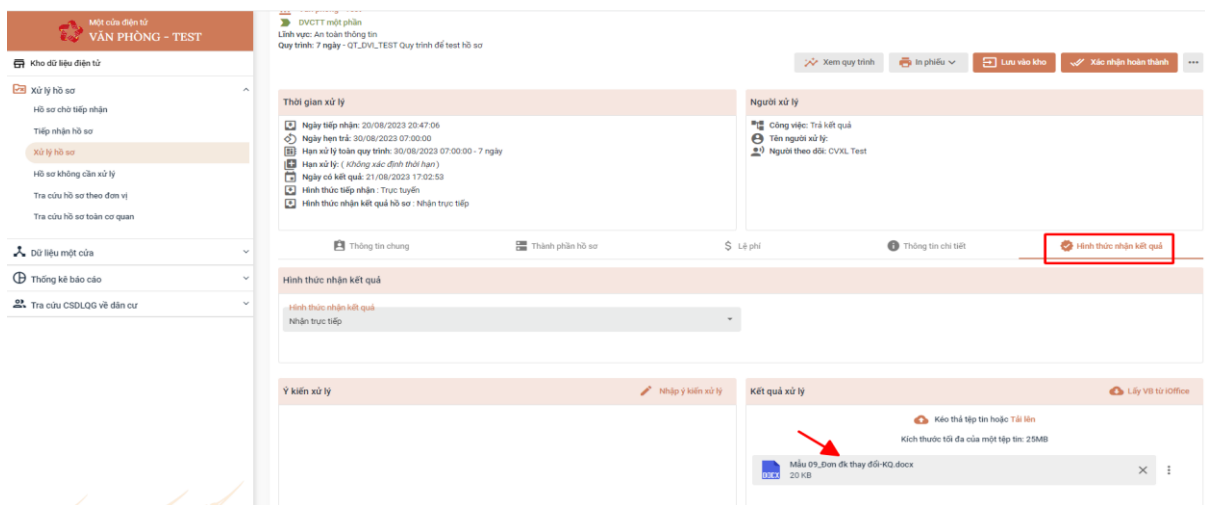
Một cửa điện tử
VĂN PHÒNG - TEST

Kho dữ liệu điện tử

Xử lý hồ sơ
Hồ sơ chờ tiếp nhận
Tiếp nhận hồ sơ
Xử lý hồ sơ
Hồ sơ không cần xử lý
Tra cứu hồ sơ theo đơn vị
Tra cứu hồ sơ toàn cơ quan

Dữ liệu một cửa
Thống kê báo cáo
Tra cứu CSDLQG về dân cư

DVCTT một phần
Lĩnh vực: An toàn thông tin
Quy trình: 7 ngày - QT_DVI_TEST Quy trình để test hồ sơ

Xem quy trình
In phiếu
Lưu vào kho
Xác nhận hoàn thành
...

Thời gian xử lý
Ngày tiếp nhận: 20/08/2023 20:47:06
Ngày hẹn trả: 30/08/2023 07:00:00
Hạn xử lý toàn quy trình: 30/08/2023 07:00:00 - 7 ngày
Hạn xử lý: ( Không xác định thời hạn )
Ngày có kết quả: 21/08/2023 17:02:53
Hình thức tiếp nhận : Trực tuyến
Hình thức nhận kết quả hồ sơ : Nhận trực tiếp

Người xử lý
Công việc: Trả kết quả
Tên người xử lý:
Người theo dõi: CVXL Test

Thông tin chung
Thành phần hồ sơ
Lệ phí
Thông tin chi tiết
Hình thức nhận kết quả

Hình thức nhận kết quả
Hình thức nhận kết quả
Nhận trực tiếp

Ý kiến xử lý
Nhập ý kiến xử lý

Kết quả xử lý
Lấy VB từ iOffice
Kéo thả tệp tin hoặc Tải lên
Kích thước tối đa của một tệp tin: 25MB
Mẫu 09_Đơn đk thay đổi-KQ.docx
20 KB